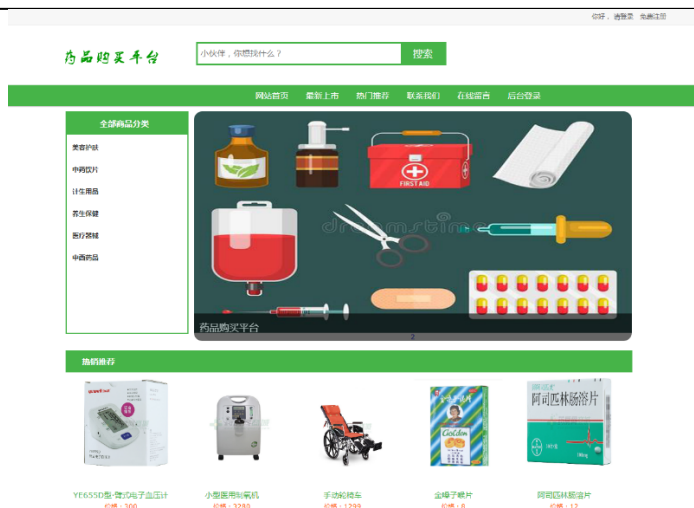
你好， 请登录 免费注册

药品购买平台

小伙伴，你想找什么？ 搜索

网站首页 最新上市 热门推荐 联系我们 在线留言 后台登录

全部商品分类

美容护肤
中药饮片
计生用品
养生保健
医疗器械
中西药品

FIRST AID

dreamstime

药品购买平台

2

热销推荐

YE655D型·臂式电子血压计
价格：300

小型医用制氧机
价格：2285

手动轮椅车
价格：1299

金嗓子喉片
价格：8

阿司匹林肠溶片
价格：12